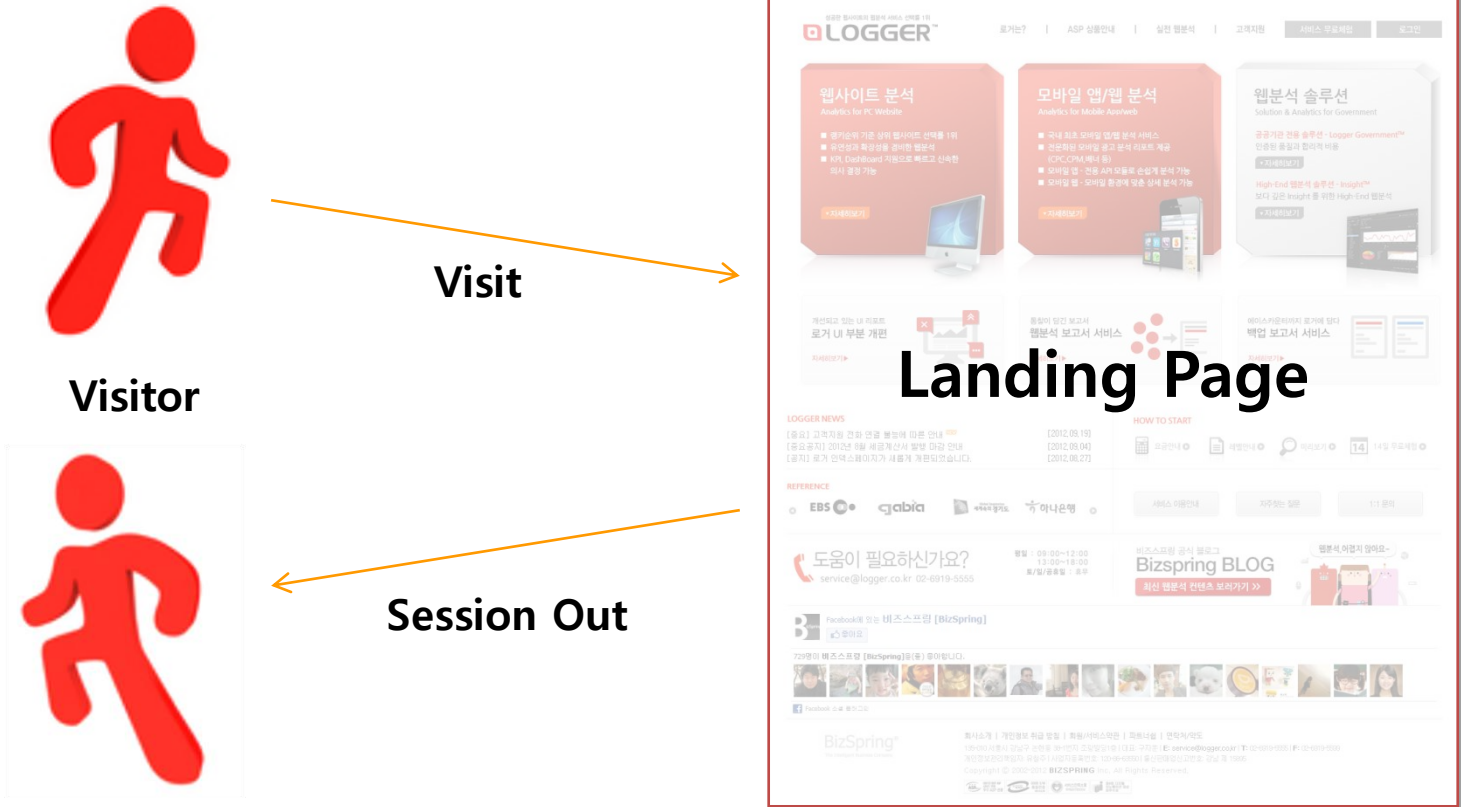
Visitor

Visit

Session Out

LOGGER™

로거는? | ASP 상품안내 | 실전 웹분석 | 고객지원 | 서비스 무료체험 | 로그인

웹사이트 분석
Analytics for PC Website
■ 생기순위 기준 상위 웹사이트 선택률 1위
■ 유연성과 확장성을 겸비한 웹분석
■ KPI Dashboard 지원으로 빠르고 신속한 의사 결정 가능
> 자세히보기

모바일 앱/웹 분석
Analytics for Mobile App/Web
■ 국내 최초 모바일 앱/웹 분석 서비스
■ 전문화된 모바일 광고 분석 리포트 제공 (CPC,CPM,제너 등)
■ 모바일 앱 - 전용 API 모듈로 손쉽게 분석 가능
■ 모바일 웹 - 모바일 환경에 맞춘 상세 분석 가능
> 자세히보기

웹분석 솔루션
Solution & Analytics for Government
공공기관 전용 솔루션 - Logger Government™
인증된 품질과 합리적 비용
> 자세히보기
High-End 웹분석 솔루션 - Insight™
보다 깊은 Insight 를 위한 High-End 웹분석
> 자세히보기

로거 UI 부분 개편
웹분석 보고서 서비스
백업 보고서 서비스

Landing Page

LOGGER NEWS
[2012.09.19]
[2012.09.04]
[2012.08.27]

HOW TO START
14

REFERENCE
EBS gabia 하나은행

도움이 필요하신가요?
service@logger.co.kr 02-6919-5555

Bizspring BLOG
최신 웹분석 컨텐츠 보러가기 >>
웹분석, 어렵지 않아요~

Facebook에 있는 비즈스프링 [BizSpring]

BizSpring